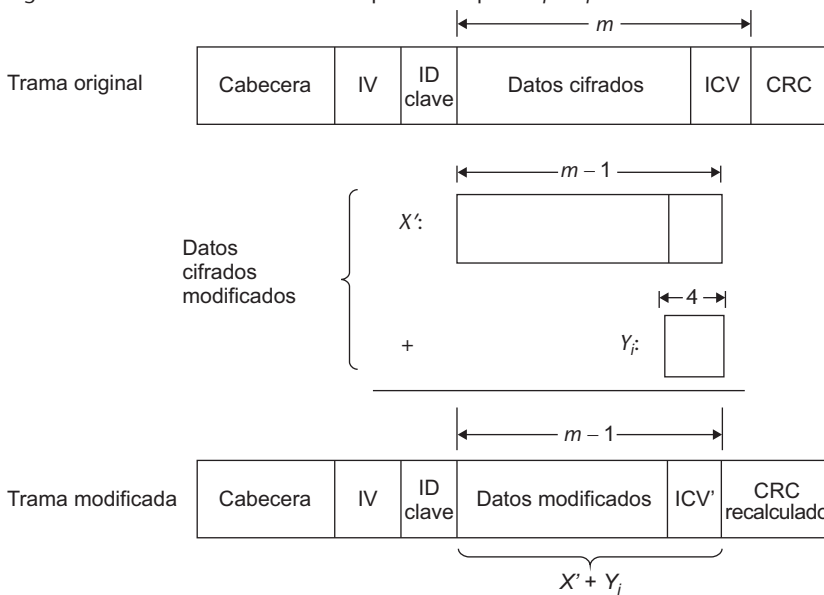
$m$

Trama original

| Cabecera | IV | ID clave | Datos cifrados | ICV | CRC |
|---|---|---|---|---|---|

$m - 1$

Datos cifrados modificados

$X'$:

4

+ $Y_i$:

$m - 1$

Trama modificada

| Cabecera | IV | ID clave | Datos modificados | ICV' | CRC recalculado |
|---|---|---|---|---|---|

$X' + Y_i$